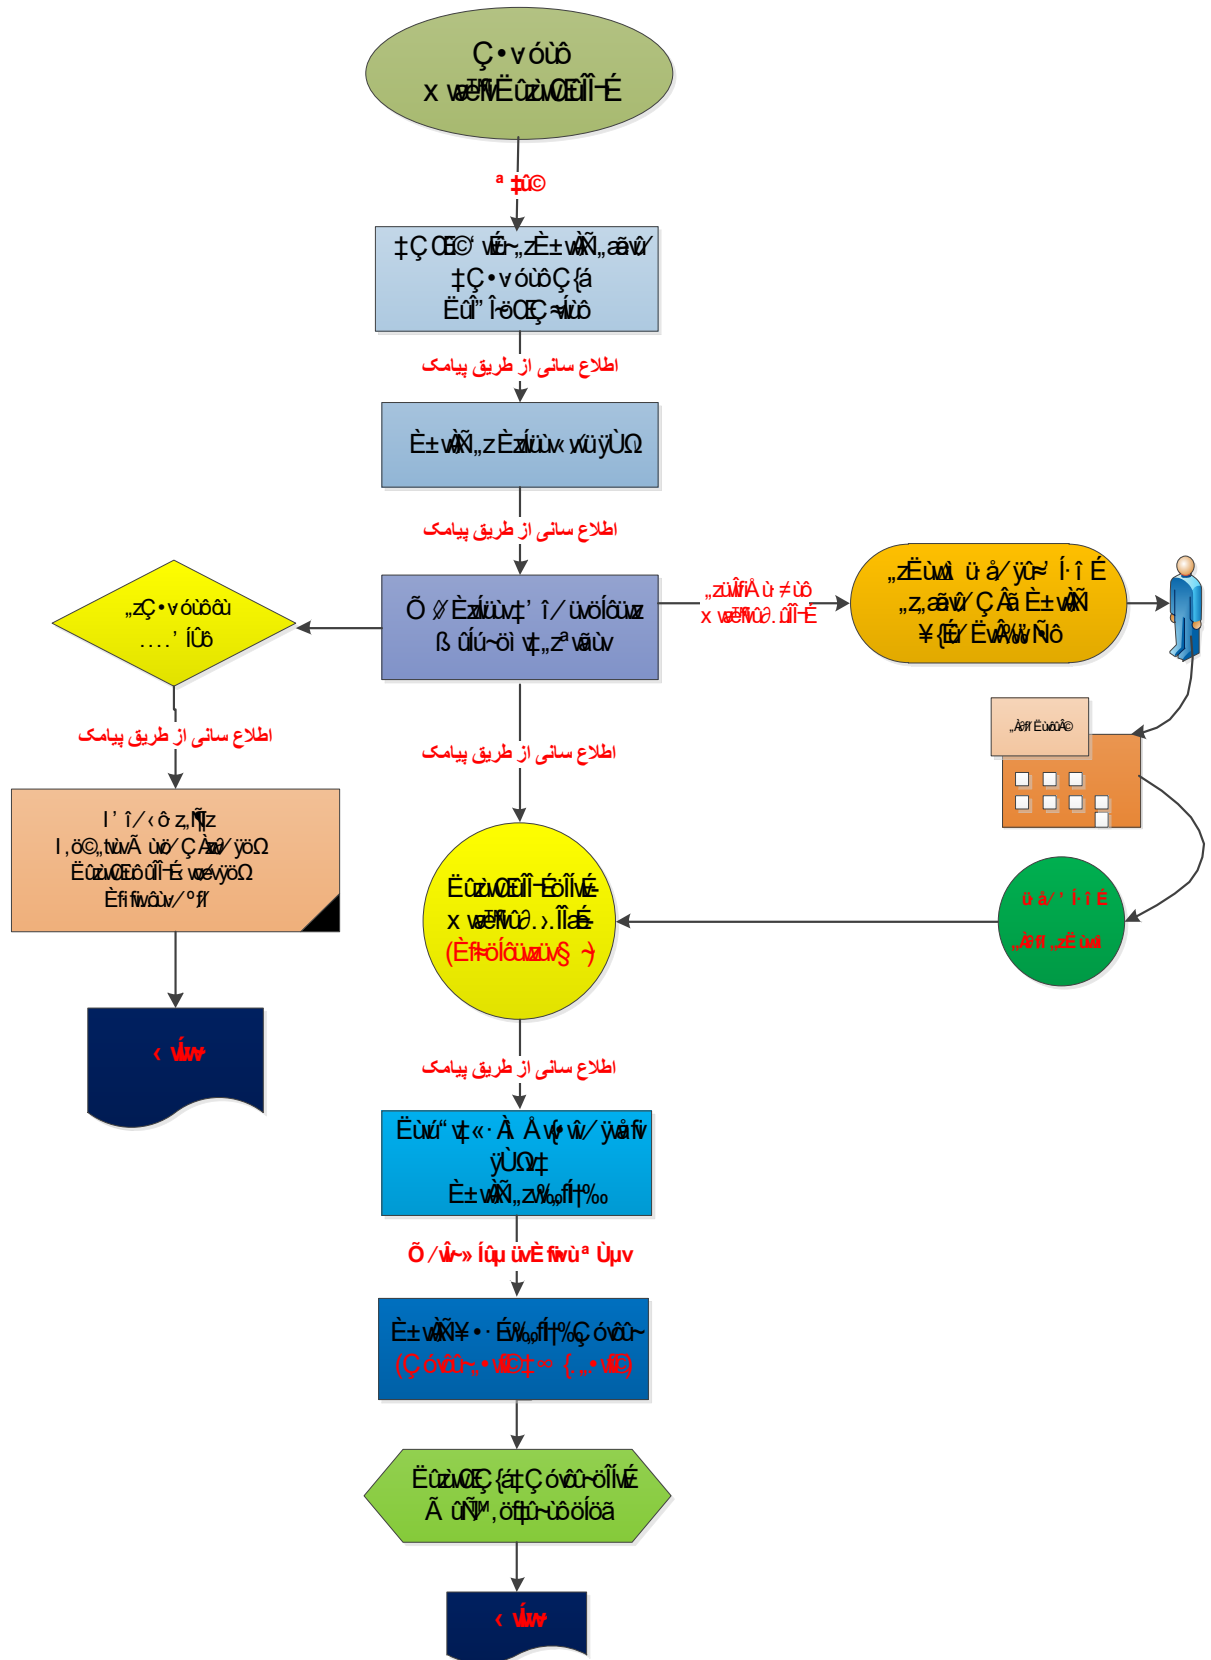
Ç•vóùô
x wæ̃ÑËûzwŒÈÎÎ-É

ª ‡û©

‡ÇŒ©‘ wû~„zÈ±wÑ„ãwû⁄
‡Ç•vóùôÇ{á
ËûÎ”î-öŒÇ≈wûô

اطلاع سانی از طریق پیامک

È±wÑ„zÈzwûùv wûÿÙΩ

اطلاع سانی از طریق پیامک

Õ⁄Èzwûùv‡’î⁄ùvöÎôùwz
ß úÍú~öì v‡„zªwãùv

„zÇ•vóùôù
....’ÍÛô

اطلاع سانی از طریق پیامک

I’î⁄‹ôz„Ñz
I‚ö©„twÃ ùv⁄ÇÀw⁄ÿöΩ
ËûzwŒÈôûÎÎ-É wévÿöΩ
Èfifiwôùv⁄ºfi

‹ wûv

„zûwfiÅù≠ùô
x wæ̃Ñû∂.ûÎ-É

„zËùwì ù·å⁄ÿû≈ Í·îÉ
„z„ãwû⁄ÇÂã È±wÑ
¥{É⁄ËwÂwÑô

„Àfi ËùôÂ©

ù·å⁄’Í·îÉ
„Àfi „zËùwì

اطلاع سانی از طریق پیامک

ËûzwŒÈûÎÎ-öÎÎvÉ
x wæ̃Ñû∂.›.ÎÎãÉ
(Èfi-öÍôûwzùv§ -)

اطلاع سانی از طریق پیامک

Ëùvú“v‡«·À ÅvÇwû⁄ÿwåfiv
ÿÙΩ‡
È±wÑ„z‰„fi†‰

Õ⁄wû~» Íûµ ùvÈ fiwùª Ùµv

È±wÑ¥•·É‰„fi†‰Çóvôû~
(Çóvôû~„•wÈ‡∞ {„•wÈ)

ËûzwŒÇ{á‡Çóvôû~öÎÎvÉ
Ã ûÑ™‚öfi‡û~ùôöÍöã

‹ wûv